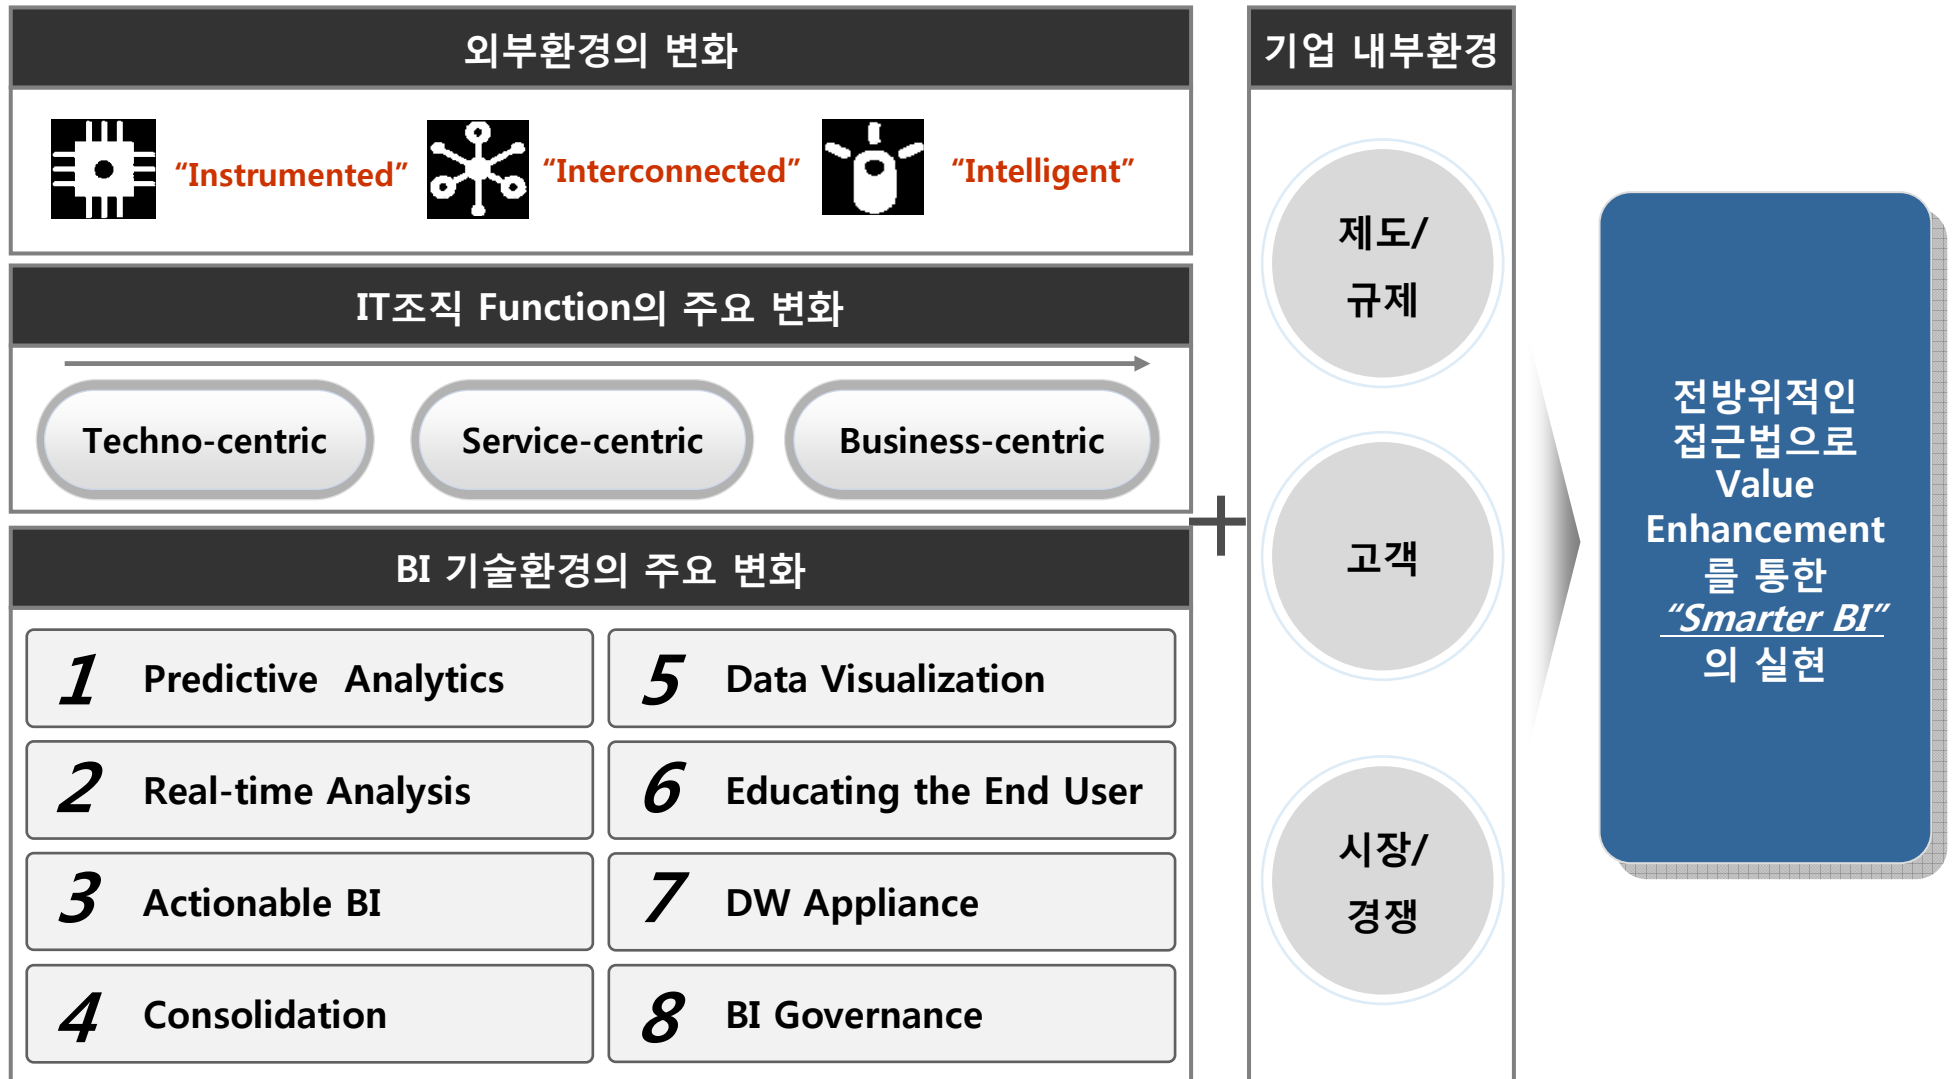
외부환경의 변화

"Instrumented" "Interconnected" "Intelligent"

IT조직 Function의 주요 변화

Techno-centric Service-centric Business-centric

BI 기술환경의 주요 변화

1 Predictive Analytics
2 Real-time Analysis
3 Actionable BI
4 Consolidation
5 Data Visualization
6 Educating the End User
7 DW Appliance
8 BI Governance

기업 내부환경

제도/ 규제

고객

시장/ 경쟁

전방위적인 접근법으로 Value Enhancement를 통한 "Smarter BI"의 실현